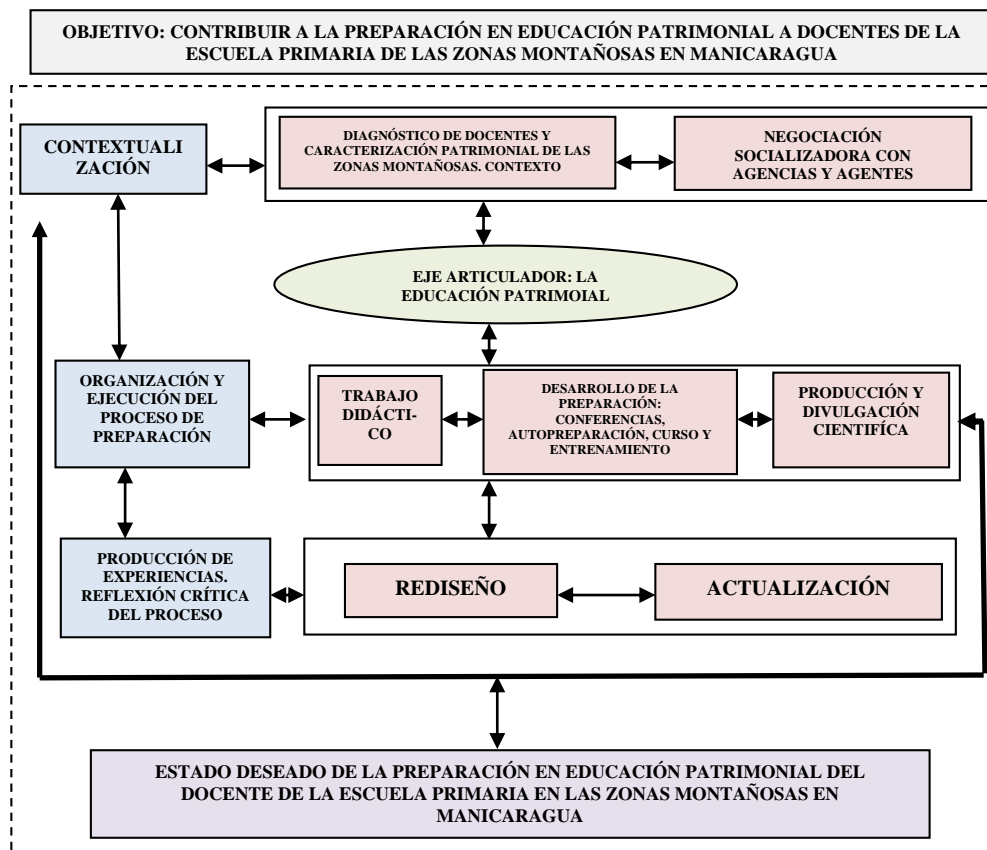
OBJETIVO: CONTRIBUIR A LA PREPARACIÓN EN EDUCACIÓN PATRIMONIAL A DOCENTES DE LA ESCUELA PRIMARIA DE LAS ZONAS MONTAÑOSAS EN MANICARAGUA

CONTEXTUALI ZACIÓN

DIAGNÓSTICO DE DOCENTES Y CARACTERIZACIÓN PATRIMONIAL DE LAS ZONAS MONTAÑOSAS. CONTEXTO

NEGOCIACIÓN SOCIALIZADORA CON AGENCIAS Y AGENTES

EJE ARTICULADOR: LA EDUCACIÓN PATRIMOIAL

ORGANIZACIÓN Y EJECUCIÓN DEL PROCESO DE PREPARACIÓN

TRABAJO DIDÁCTICO

DESARROLLO DE LA PREPARACIÓN: CONFERENCIAS, AUTOPREPARACIÓN, CURSO Y ENTRENAMIENTO

PRODUCCIÓN Y DIVULGACIÓN CIENTIFÍCA

PRODUCCIÓN DE EXPERIENCIAS. REFLEXIÓN CRÍTICA DEL PROCESO

REDISEÑO

ACTUALIZACIÓN

ESTADO DESEADO DE LA PREPARACIÓN EN EDUCACIÓN PATRIMONIAL DEL DOCENTE DE LA ESCUELA PRIMARIA EN LAS ZONAS MONTAÑOSAS EN MANICARAGUA